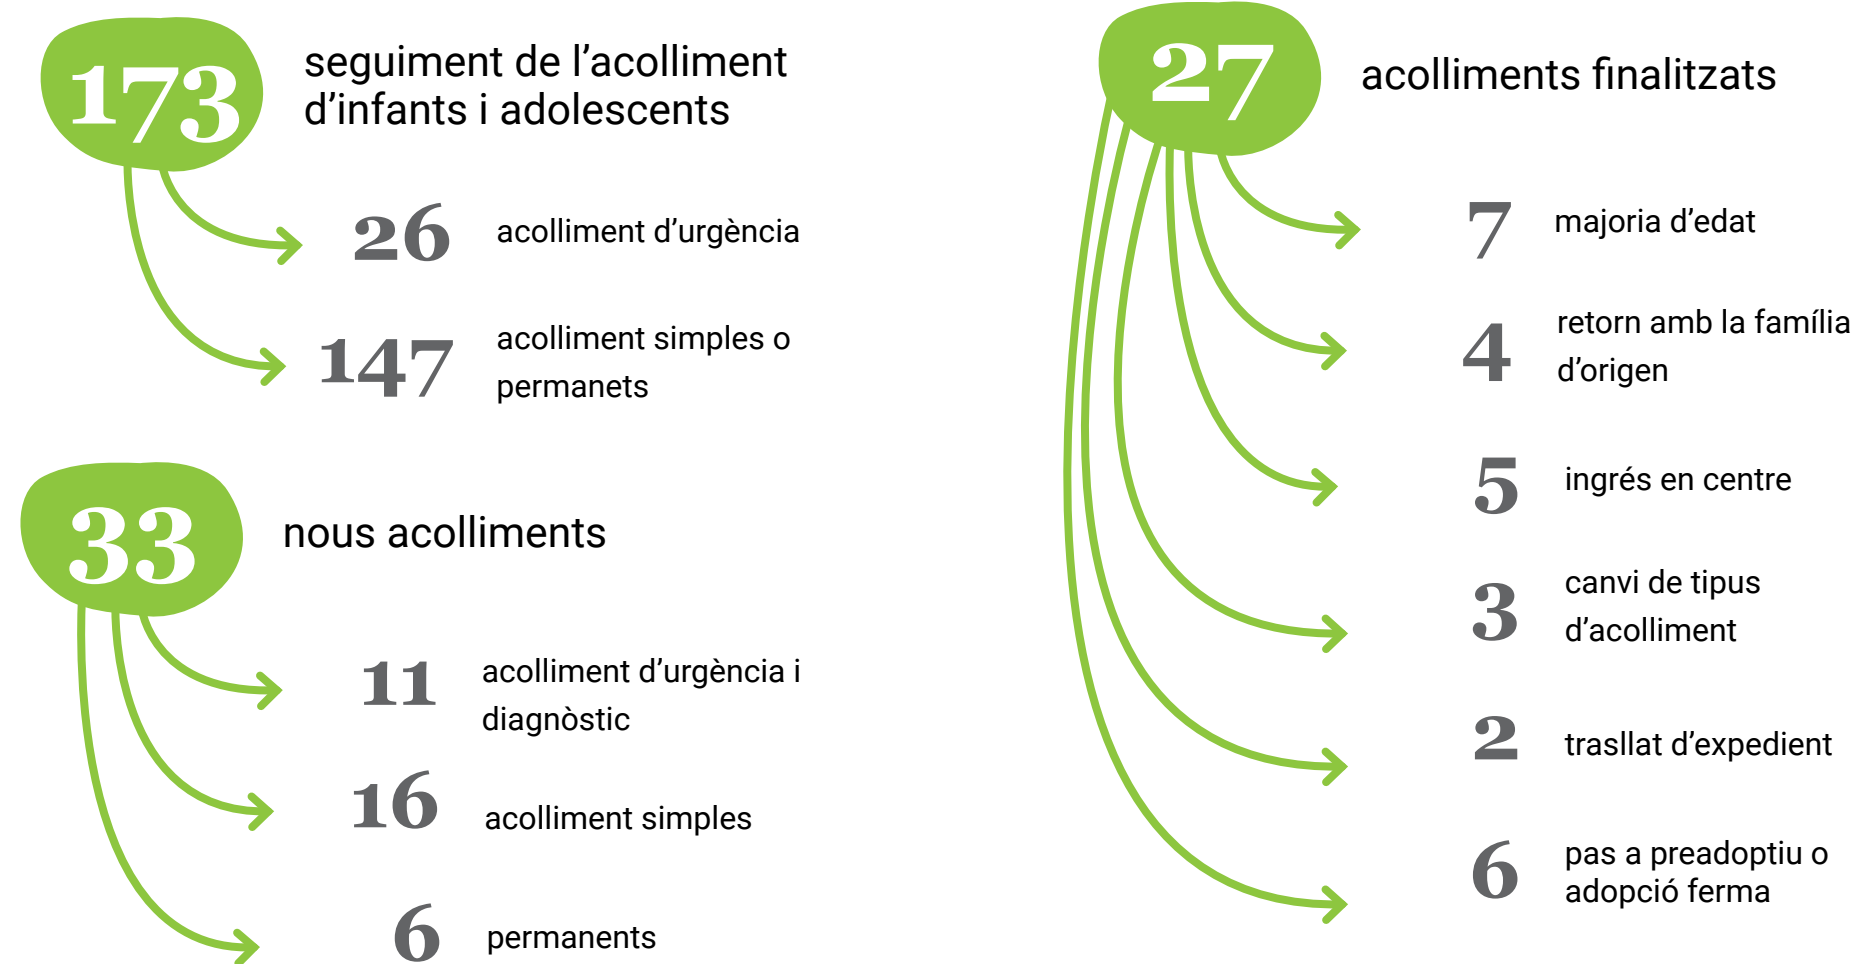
173 seguiment de l'acolliment d'infants i adolescents

26 acolliment d'urgència

147 acolliment simples o permanets

33 nous acolliments

11 acolliment d'urgència i diagnòstic

16 acolliment simples

6 permanents

27 acolliments finalitzats

7 majoria d'edat

4 retorn amb la família d'origen

5 ingrés en centre

3 canvi de tipus d'acolliment

2 trasllat d'expedient

6 pas a preadoptiu o adopció ferma